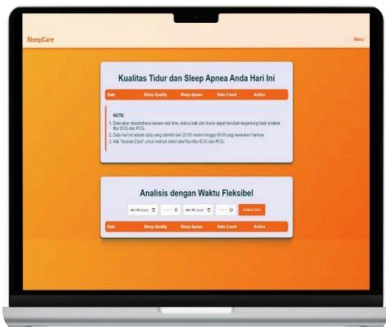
SleepCare

Menu

Kualitas Tidur dan Sleep Apnea Anda Hari Ini

| Date | Sleep Quality | Sleep Apnea | Data Count | Action |
|---|---|---|---|---|

NOTE:
1. Data akan diperbaharui secara real time, status baik dan buruk dapat berubah tergantung hasil analisis fitur ECG dan PCG.
2. Data hari ini adalah data yang diambil dari 20:00 malam hingga 08:00 pagi keesokan harinya.
3. Klik "Access Data" untuk melihat detail nilai fitur fitur ECG dan PCG.

Analisis dengan Waktu Fleksibel

mm/dd/yyyy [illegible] mm/dd/yyyy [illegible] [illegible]

| Date | Sleep Quality | Sleep Apnea | Data Count | Action |
|---|---|---|---|---|